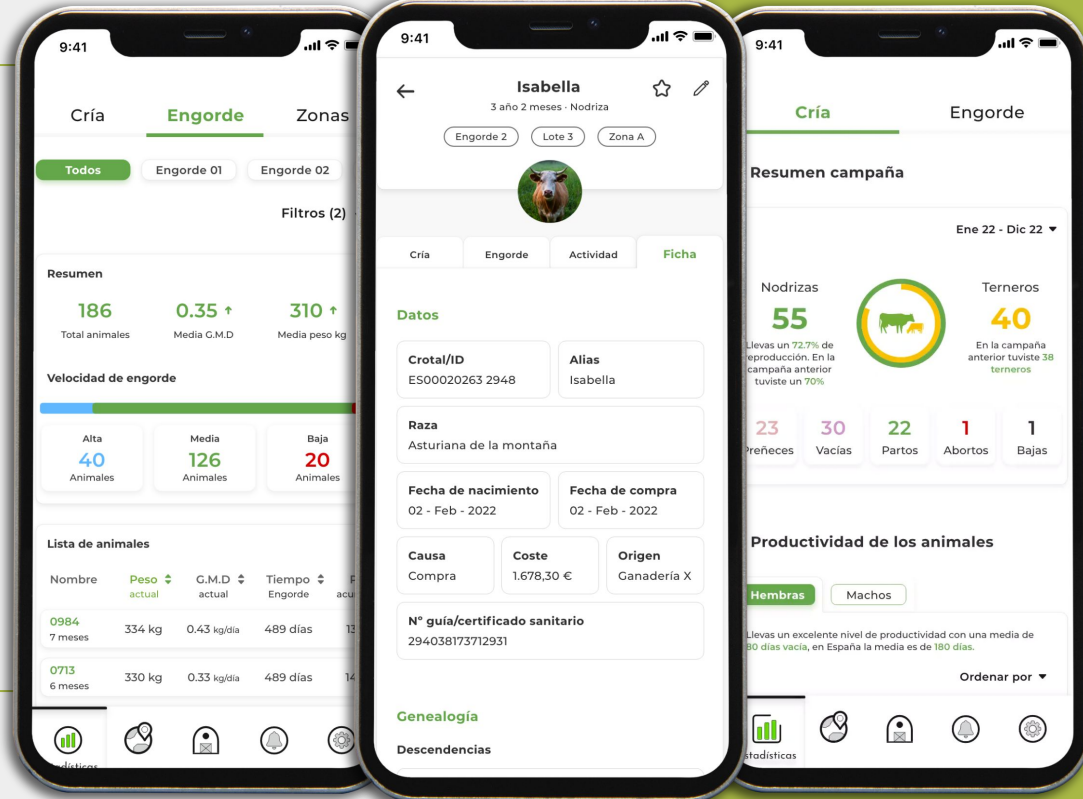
9:41

Cría Engorde Zonas

Todos Engorde 01 Engorde 02

Filtros (2)

Resumen

186 Total animales
0.35 ↑ Media G.M.D
310 ↑ Media peso kg

Velocidad de engorde

Alta 40 Animales
Media 126 Animales
Baja 20 Animales

Lista de animales

| Nombre | Peso actual | G.M.D actual | Tiempo Engorde |
|---|---|---|---|
| 0984 7 meses | 334 kg | 0.43 kg/día | 489 días |
| 0713 6 meses | 330 kg | 0.33 kg/día | 489 días |

9:41

Isabella
3 año 2 meses · Nodriza

Engorde 2 Lote 3 Zona A

Cría Engorde Actividad Ficha

Datos

Crotal/ID
ES00020263 2948

Alias
Isabella

Raza
Asturiana de la montaña

Fecha de nacimiento
02 - Feb - 2022

Fecha de compra
02 - Feb - 2022

Causa
Compra

Coste
1.678,30 €

Origen
Ganadería X

Nº guía/certificado sanitario
294038173712931

Genealogía

Descendencias

9:41

Cría Engorde

Resumen campaña

Ene 22 - Dic 22

Nodrizas
55
Llevas un 72.7% de reproducción. En la campaña anterior tuviste un 70%

Terneros
40
En la campaña anterior tuviste 38 terneros

23 Preñeces
30 Vacías
22 Partos
1 Abortos
1 Bajas

Productividad de los animales

Hembras Machos

Llevas un excelente nivel de productividad con una media de 80 días vacía, en España la media es de 180 días.

Ordenar por

Estadísticas